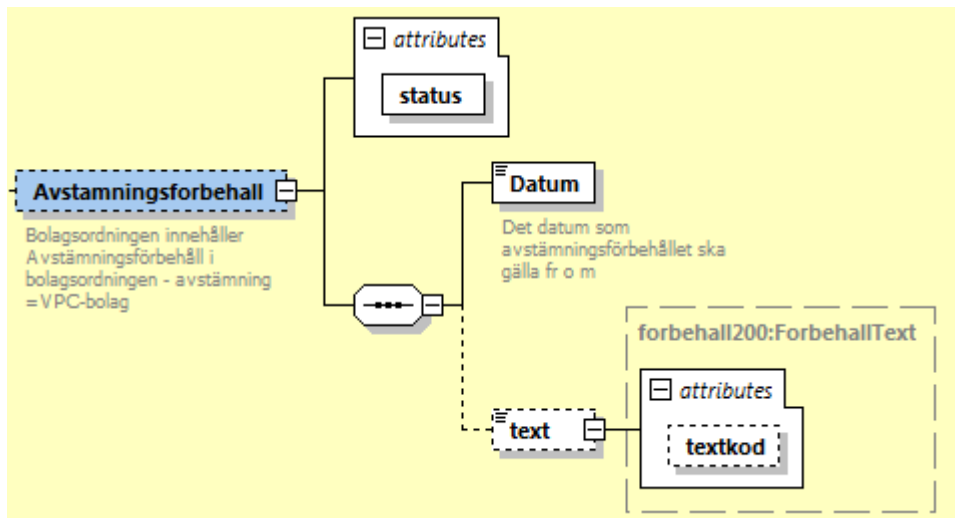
attributes

status

Avstamningsforbehall

Bolagsordningen innehåller Avstämningsförbehåll i bolagsordningen - avstämning =VPC-bolag

Datum

Det datum som avstämningsförbehållet ska gälla fr o m

forbehall200:ForbehallText

attributes

text

textkod